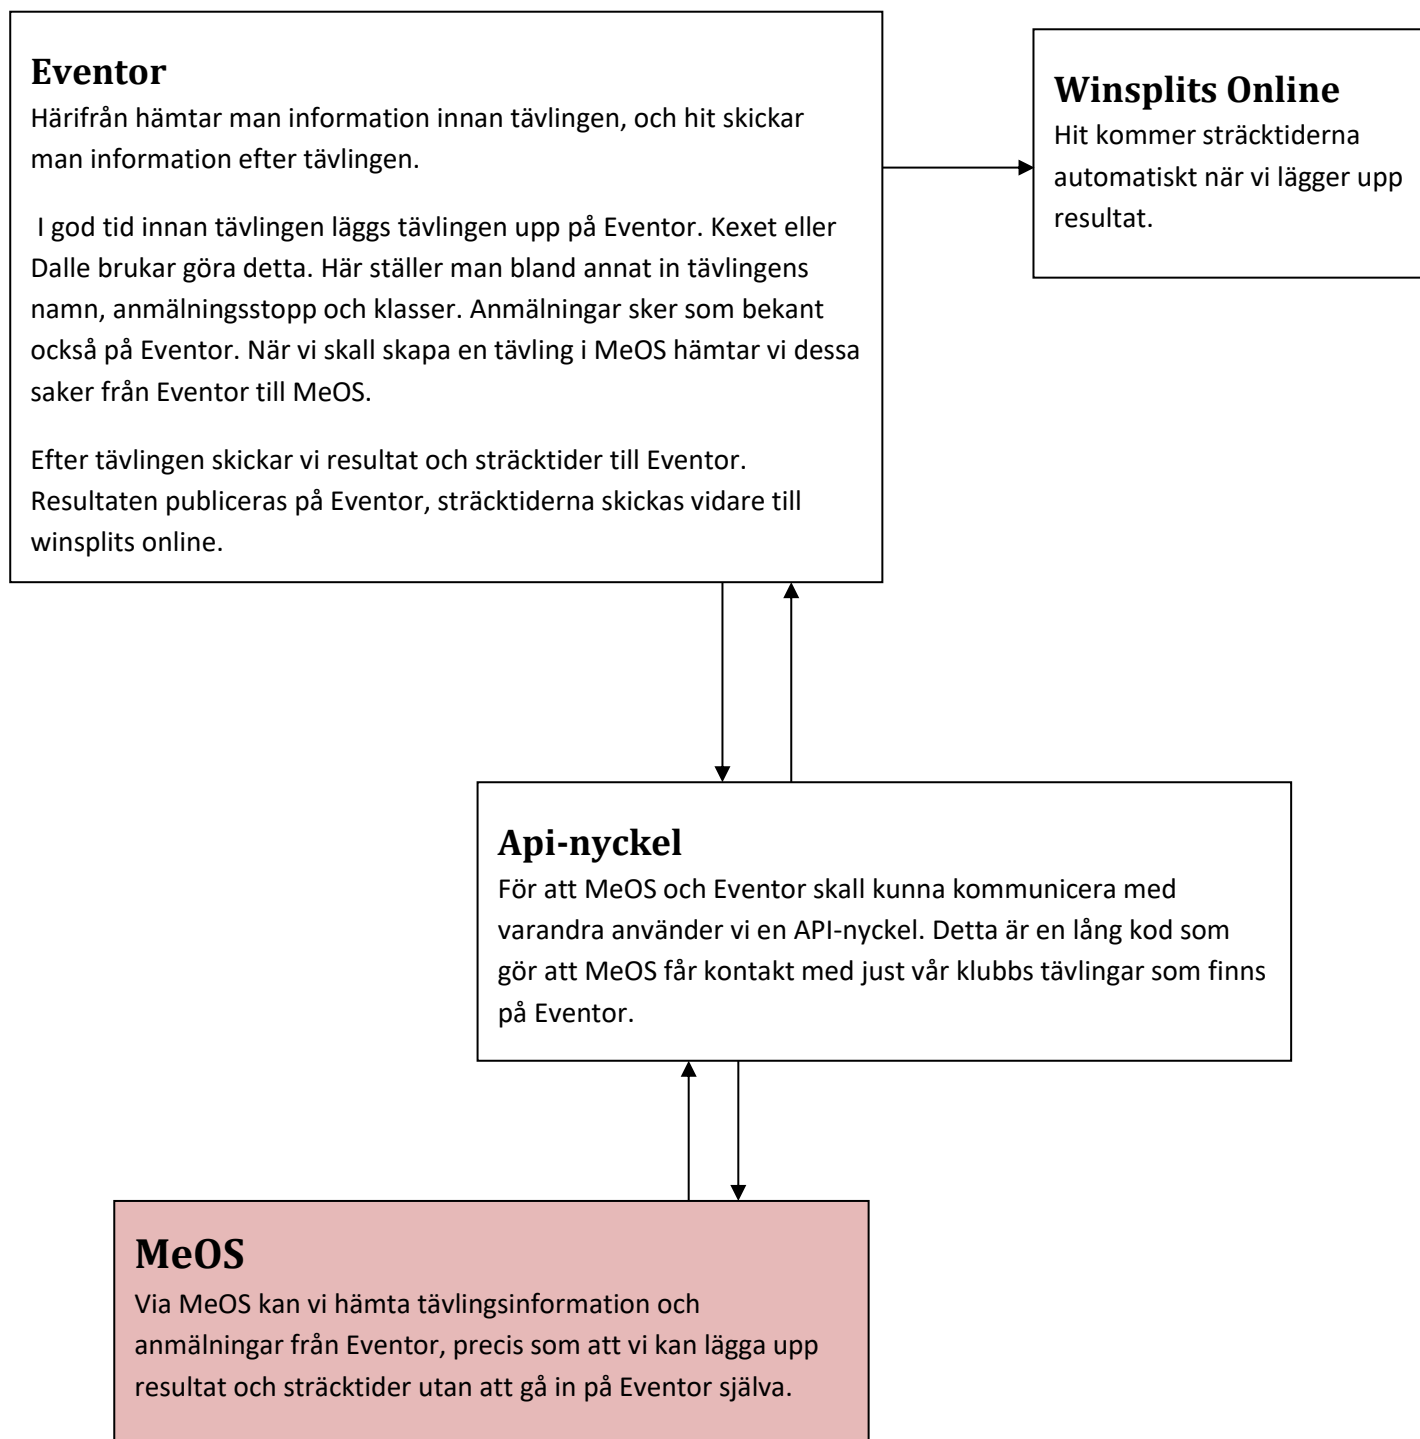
**Eventor**
Härifrån hämtar man information innan tävlingen, och hit skickar man information efter tävlingen.

I god tid innan tävlingen läggs tävlingen upp på Eventor. Kexet eller Dalle brukar göra detta. Här ställer man bland annat in tävlingens namn, anmälningsstopp och klasser. Anmälningar sker som bekant också på Eventor. När vi skall skapa en tävling i MeOS hämtar vi dessa saker från Eventor till MeOS.

Efter tävlingen skickar vi resultat och sträcktider till Eventor. Resultaten publiceras på Eventor, sträcktiderna skickas vidare till winsplits online.

**Winsplits Online**
Hit kommer sträcktiderna automatiskt när vi lägger upp resultat.

**Api-nyckel**
För att MeOS och Eventor skall kunna kommunicera med varandra använder vi en API-nyckel. Detta är en lång kod som gör att MeOS får kontakt med just vår klubbs tävlingar som finns på Eventor.

**MeOS**
Via MeOS kan vi hämta tävlingsinformation och anmälningar från Eventor, precis som att vi kan lägga upp resultat och sträcktider utan att gå in på Eventor själva.